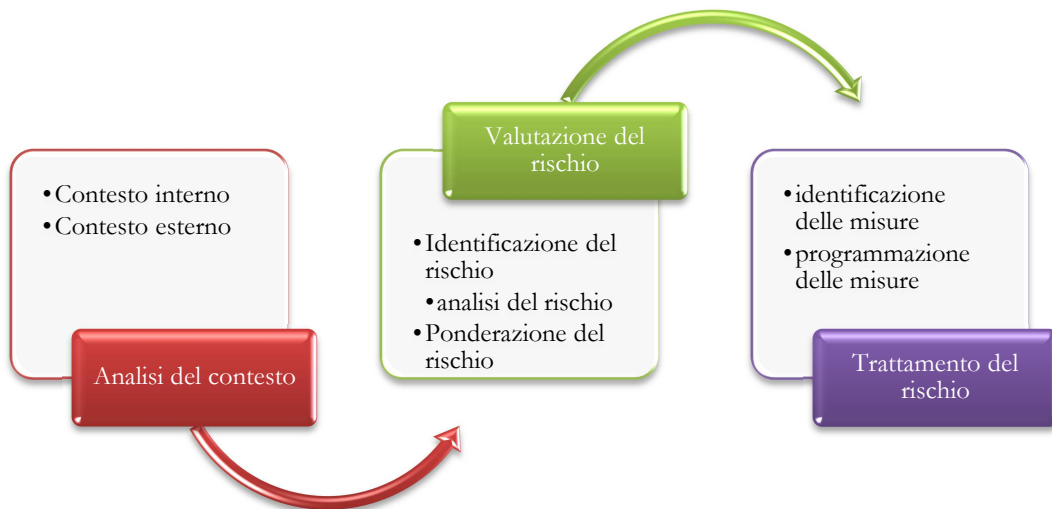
•Contesto interno
•Contesto esterno

Analisi del contesto

Valutazione del rischio

•Identificazione del rischio
•analisi del rischio
•Ponderazione del rischio

•identificazione delle misure
•programmazione delle misure

Trattamento del rischio